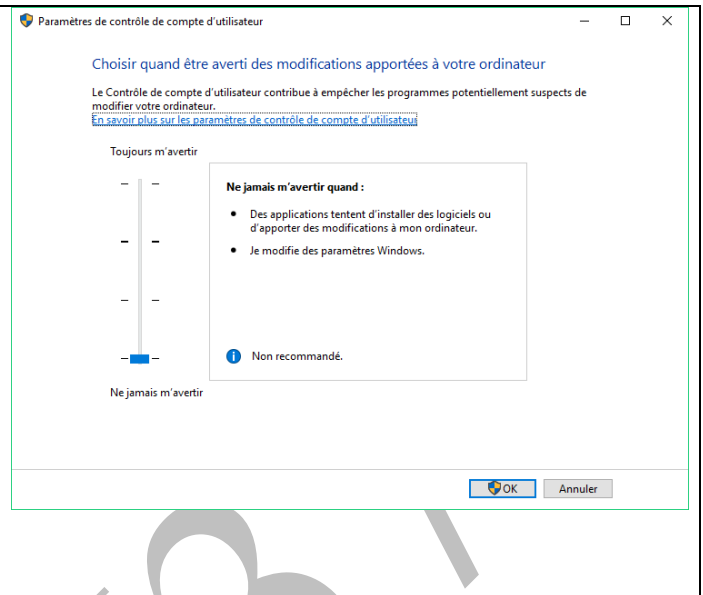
Paramètres de contrôle de compte d'utilisateur

Choisir quand être averti des modifications apportées à votre ordinateur

Le Contrôle de compte d'utilisateur contribue à empêcher les programmes potentiellement suspects de modifier votre ordinateur.
En savoir plus sur les paramètres de contrôle de compte d'utilisateur

Toujours m'avertir

Ne jamais m'avertir quand :

- Des applications tentent d'installer des logiciels ou d'apporter des modifications à mon ordinateur.
- Je modifie des paramètres Windows.

Non recommandé.

Ne jamais m'avertir

OK
Annuler